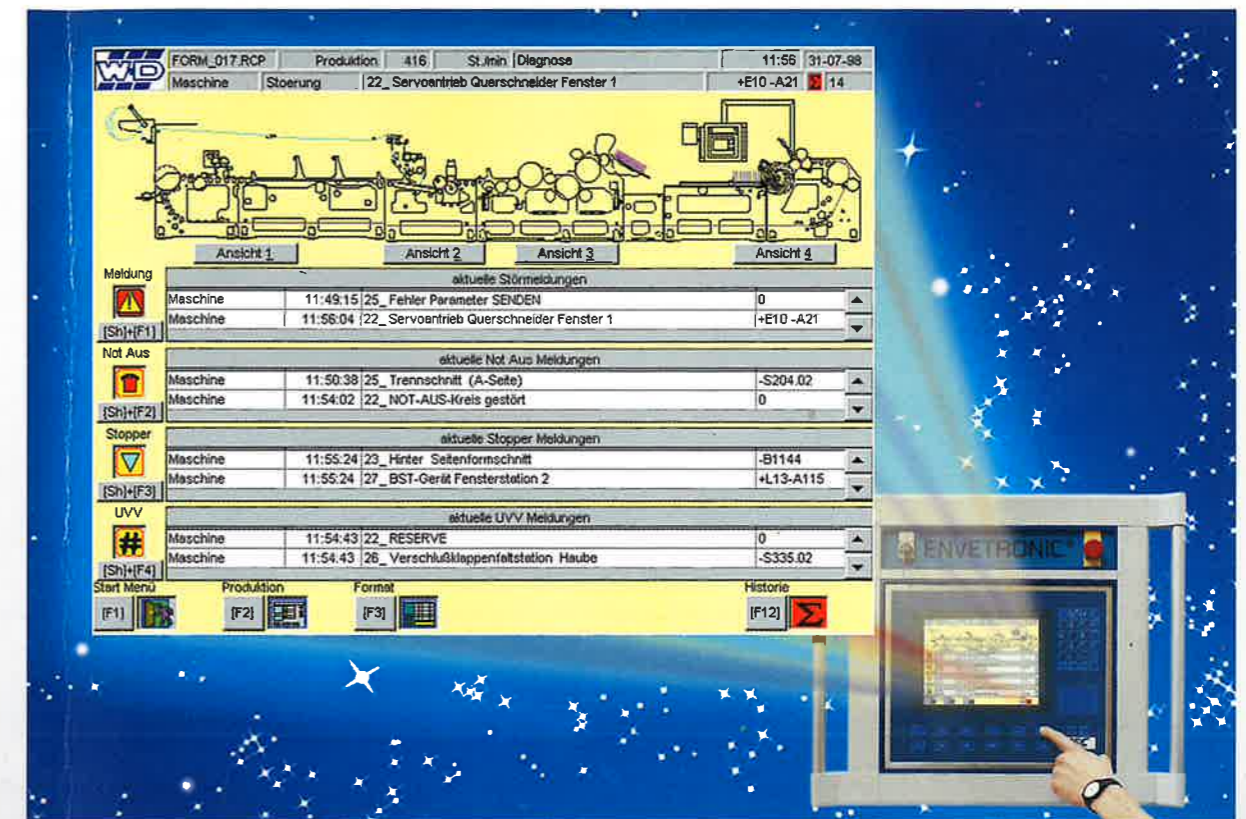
W&D FORM_017.RCP Produktion 416 St./min Diagnose 11:56 31-07-98
Maschine Stoerung 22_ Servoantrieb Querschneider Fenster 1 +E10 -A21 14

Ansicht 1 Ansicht 2 Ansicht 3 Ansicht 4

Meldung
[Sh]+[F1]

aktuelle Störmeldungen

| | | | |
|---|---|---|---|
| Maschine | 11:49:15 | 25_ Fehler Parameter SENDEN | 0 |
| Maschine | 11:56:04 | 22_ Servoantrieb Querschneider Fenster 1 | +E10 -A21 |

Not Aus
[Sh]+[F2]

aktuelle Not Aus Meldungen

| | | | |
|---|---|---|---|
| Maschine | 11:50:38 | 25_ Trennschnitt (A-Seite) | -S204.02 |
| Maschine | 11:54:02 | 22_ NOT-AUS-Kreis gestört | 0 |

Stopper
[Sh]+[F3]

aktuelle Stopper Meldungen

| | | | |
|---|---|---|---|
| Maschine | 11:55:24 | 23_ Hinter Seitenformschnitt | -B1144 |
| Maschine | 11:55:24 | 27_ BST-Gerät Fensterstation 2 | +L13-A115 |

UVV
[Sh]+[F4]

aktuelle UVV Meldungen

| | | | |
|---|---|---|---|
| Maschine | 11:54:43 | 22_ RESERVE | 0 |
| Maschine | 11:54:43 | 26_ Verschlußklappenfaltstation Haube | -S335.02 |

Start Menü [F1] Produktion [F2] Format [F3] Historie [F12]

ENVETRONIC®